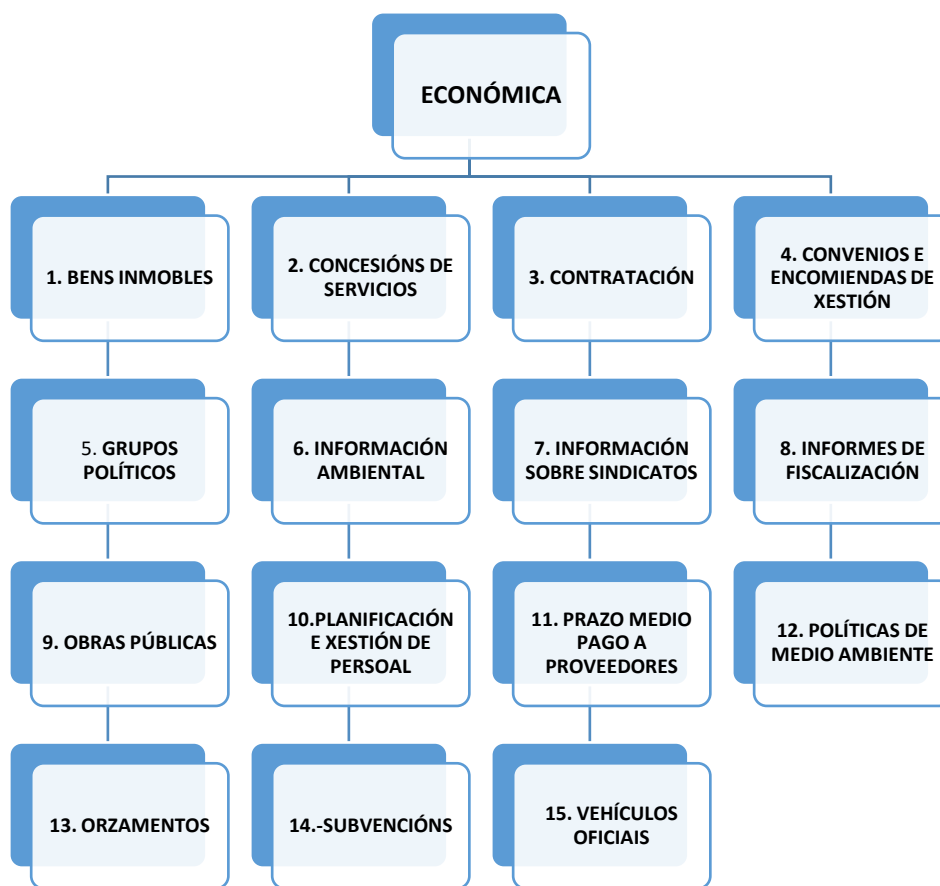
ECONÓMICA

1. BENS INMOBLES

2. CONCESIÓNS DE SERVICIOS

3. CONTRATACIÓN

4. CONVENIOS E ENCOMIENDAS DE XESTIÓN

5. GRUPOS POLÍTICOS

6. INFORMACIÓN AMBIENTAL

7. INFORMACIÓN SOBRE SINDICATOS

8. INFORMES DE FISCALIZACIÓN

9. OBRAS PÚBLICAS

10.PLANIFICACIÓN E XESTIÓN DE PERSOAL

11. PRAZO MEDIO PAGO A PROVEEDORES

12. POLÍTICAS DE MEDIO AMBIENTE

13. ORZAMENTOS

14.-SUBVENCIÓNS

15. VEHÍCULOS OFICIAIS